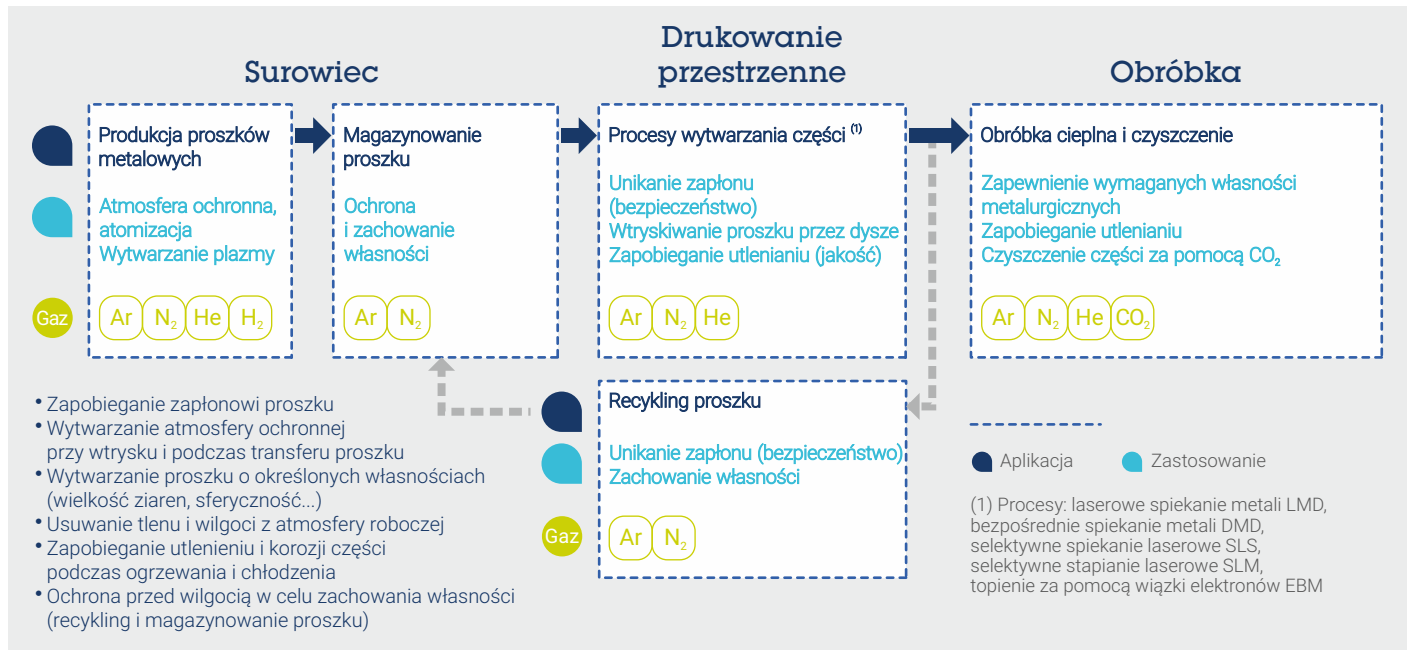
Surowiec

Drukowanie przestrzenne

Obróbka

Produkcja proszków metalowych

Atmosfera ochronna, atomizacja
Wytwarzanie plazmy

Gaz

Ar $N_2$ He $H_2$

Magazynowanie proszku

Ochrona i zachowanie własności

Ar $N_2$

Procesy wytwarzania części $^{(1)}$

Unikanie zapłonu (bezpieczeństwo)
Wtryskiwanie proszku przez dysze
Zapobieganie utlenianiu (jakość)

Ar $N_2$ He

Obróbka cieplna i czyszczenie

Zapewnienie wymaganych własności metalurgicznych
Zapobieganie utlenianiu
Czyszczenie części za pomocą $CO_2$

Ar $N_2$ He $CO_2$

• Zapobieganie zapłonowi proszku
• Wytwarzanie atmosfery ochronnej przy wtrysku i podczas transferu proszku
• Wytwarzanie proszku o określonych własnościach (wielkość ziaren, sferyczność...)
• Usuwanie tlenu i wilgoci z atmosfery roboczej
• Zapobieganie utlenieniu i korozji części podczas ogrzewania i chłodzenia
• Ochrona przed wilgocią w celu zachowania własności (recykling i magazynowanie proszku)

Recykling proszku

Unikanie zapłonu (bezpieczeństwo)
Zachowanie własności

Gaz

Ar $N_2$

Aplikacja
Zastosowanie

(1) Procesy: laserowe spiekanie metali LMD, bezpośrednie spiekanie metali DMD, selektywne spiekanie laserowe SLS, selektywne stapianie laserowe SLM, topienie za pomocą wiązki elektronów EBM